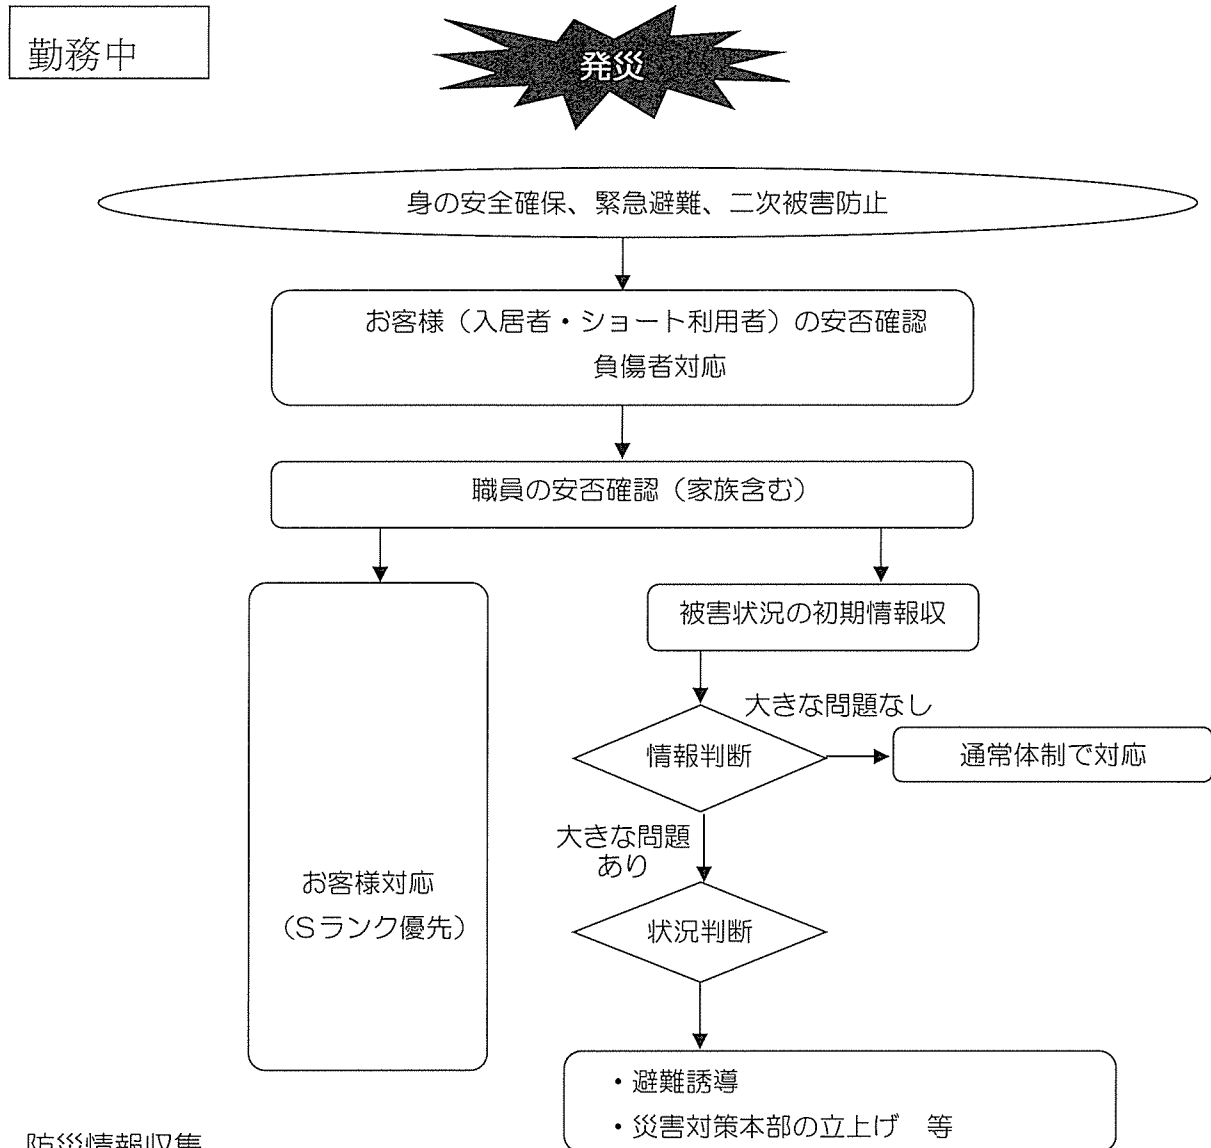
勤務中

発災

身の安全確保、緊急避難、二次被害防止

お客様（入居者・ショート利用者）の安否確認
負傷者対応

職員の安否確認（家族含む）

お客様対応
（Sランク優先）

被害状況の初期情報収

大きな問題なし

情報判断

通常体制で対応

大きな問題あり

状況判断

・避難誘導
・災害対策本部の立上げ　等

防災情報収集